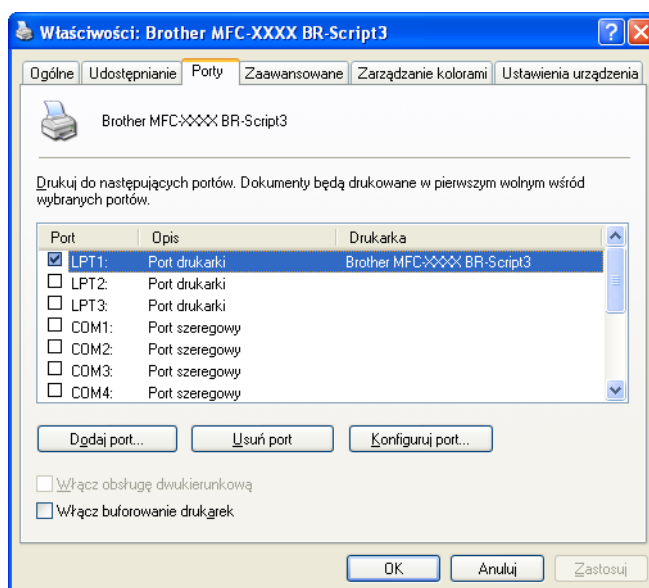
Właściwości: Brother MFC-XXXX BR-Script3

Ogólne | Udostępnianie | Porty | Zaawansowane | Zarządzanie kolorami | Ustawienia urządzenia

Brother MFC-XXXX BR-Script3

Drukuj do następujących portów. Dokumenty będą drukowane w pierwszym wolnym wśród wybranych portów.

| Port | Opis | Drukarka |
|---|---|---|
| ☑ LPT1: | Port drukarki | Brother MFC-XXXX BR-Script3 |
| ☐ LPT2: | Port drukarki | |
| ☐ LPT3: | Port drukarki | |
| ☐ COM1: | Port szeregowy | |
| ☐ COM2: | Port szeregowy | |
| ☐ COM3: | Port szeregowy | |
| ☐ COM4: | Port szeregowy | |

Dodaj port... | Usuń port | Konfiguruj port...

Włącz obsługę dwukierunkową

Włącz buforowanie drukarek

OK | Anuluj | Zastosuj